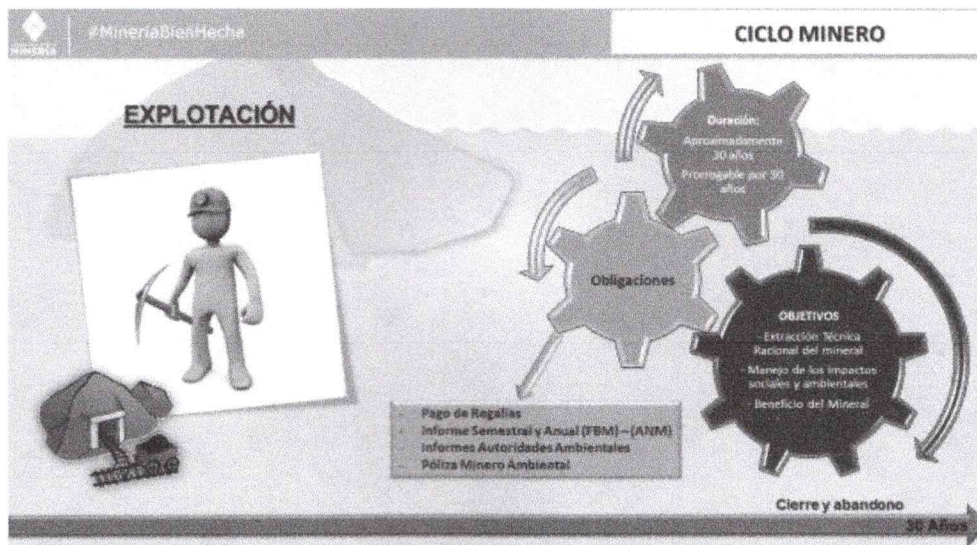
MINERÍA #MineriaBienHecha

CICLO MINERO

EXPLOTACIÓN

Duración:
Aproximadamente 30 años
Prorrogable por 30 años

Obligaciones

OBJETIVOS
- Extracción Técnica Racional del mineral
- Manejo de los impactos sociales y ambientales
- Beneficio del Mineral

- Pago de Regalías
- Informe Semestral y Anual (FBM) – (ANM)
- Informes Autoridades Ambientales
- Póliza Minero Ambiental

Cierre y abandono

30 Años